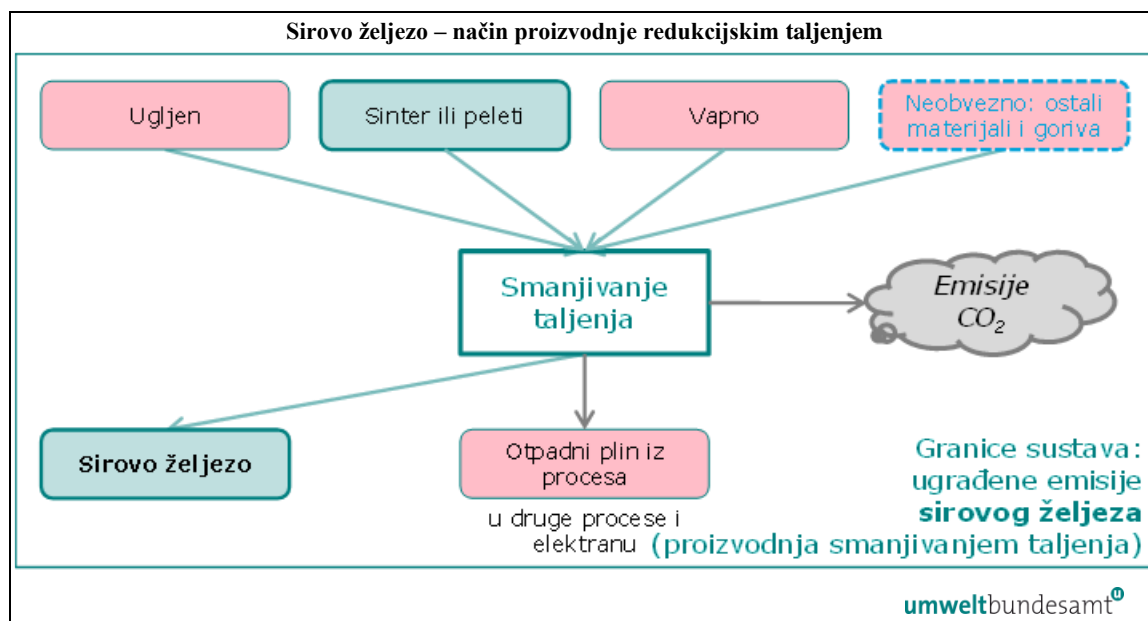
Sirovo željezo – način proizvodnje redukcijskim taljenjem

Ugljen

Sinter ili peleti

Vapno

Neobvezno: ostali materijali i goriva

Smanjivanje taljenja

Emisije $CO_2$

Sirovo željezo

Otpadni plin iz procesa

u druge procese i elektranu

Granice sustava: ugrađene emisije **sirovog željeza** (proizvodnja smanjivanjem taljenja)

umweltbundesamt